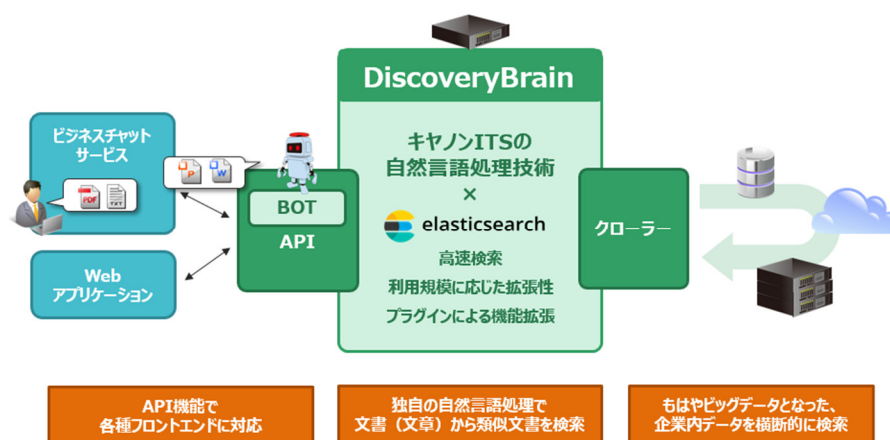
DiscoveryBrain

キヤノンITSの
自然言語処理技術
×
elasticsearch

高速検索
利用規模に応じた拡張性
プラグインによる機能拡張

ビジネスチャット
サービス

PDF
TXT
P
W

Web
アプリケーション

BOT
API

クローラー

API機能で
各種フロントエンドに対応

独自の自然言語処理で
文書（文章）から類似文書を検索

もはやビッグデータとなった、
企業内データを横断的に検索